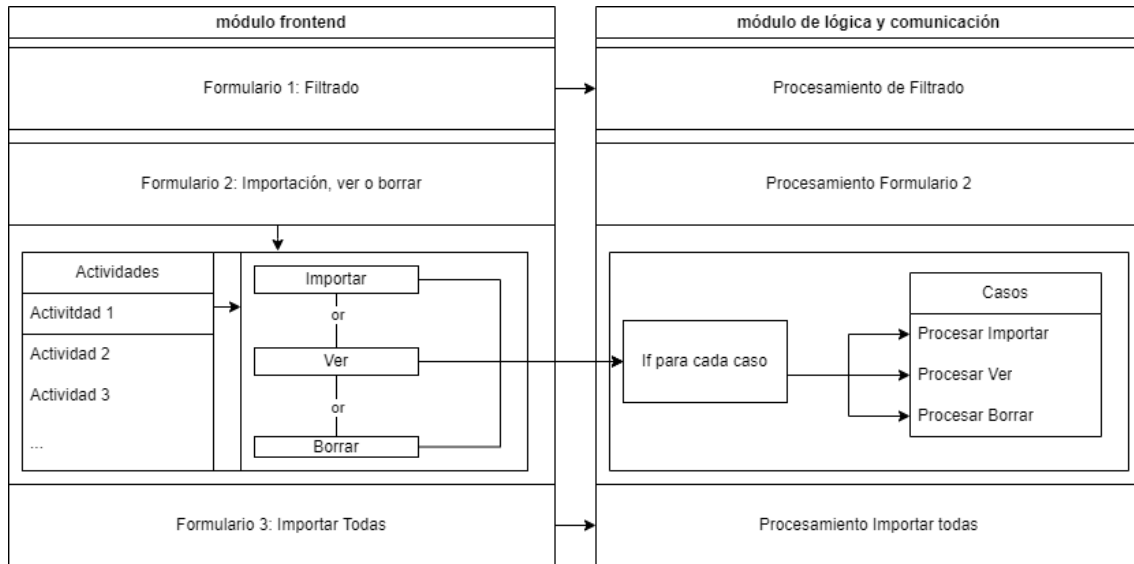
módulo frontend

Formulario 1: Filtrado

Formulario 2: Importación, ver o borrar

Actividades

Activitdad 1

Actividad 2

Actividad 3

...

Importar

or

Ver

or

Borrar

Formulario 3: Importar Todas

módulo de lógica y comunicación

Procesamiento de Filtrado

Procesamiento Formulario 2

If para cada caso

Casos

Procesar Importar

Procesar Ver

Procesar Borrar

Procesamiento Importar todas